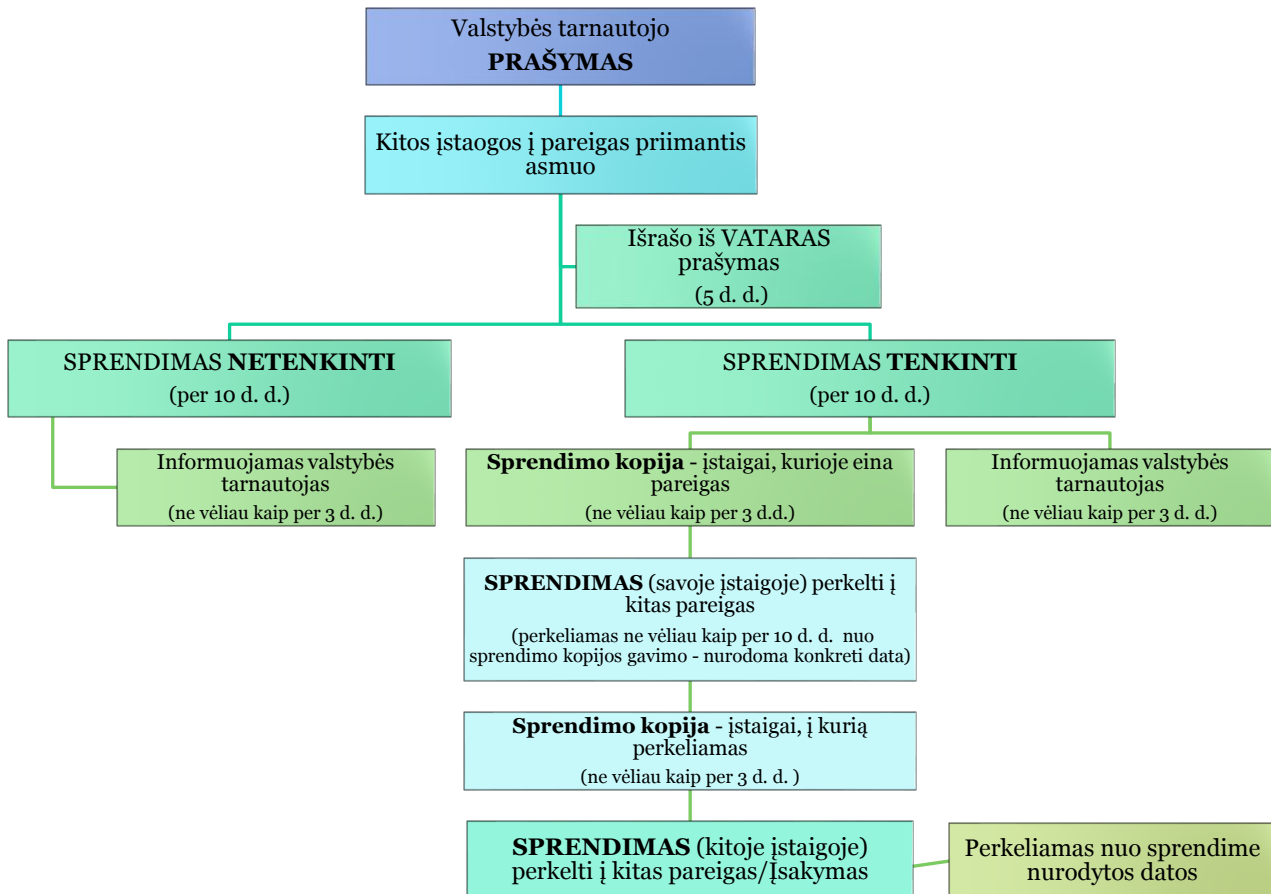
Valstybės tarnautojo
**PRAŠYMAS**

Kitos įstaogos į pareigas priimantis asmuo

Išrašo iš VATARAS prašymas
(5 d. d.)

SPRENDIMAS **NETENKINTI**
(per 10 d. d.)

SPRENDIMAS **TENKINTI**
(per 10 d. d.)

Informuojamas valstybės tarnautojas
(ne vėliau kaip per 3 d. d.)

**Sprendimo kopija** - įstaigai, kurioje eina pareigas
(ne vėliau kaip per 3 d.d.)

Informuojamas valstybės tarnautojas
(ne vėliau kaip per 3 d. d.)

**SPRENDIMAS** (savoje įstaigoje) perkelti į kitas pareigas
(perkeliamas ne vėliau kaip per 10 d. d. nuo sprendimo kopijos gavimo - nurodoma konkreti data)

**Sprendimo kopija** - įstaigai, į kurią perkeliamas
(ne vėliau kaip per 3 d. d. )

**SPRENDIMAS** (kitoje įstaigoje) perkelti į kitas pareigas/Įsakymas

Perkeliamas nuo sprendime nurodytos datos